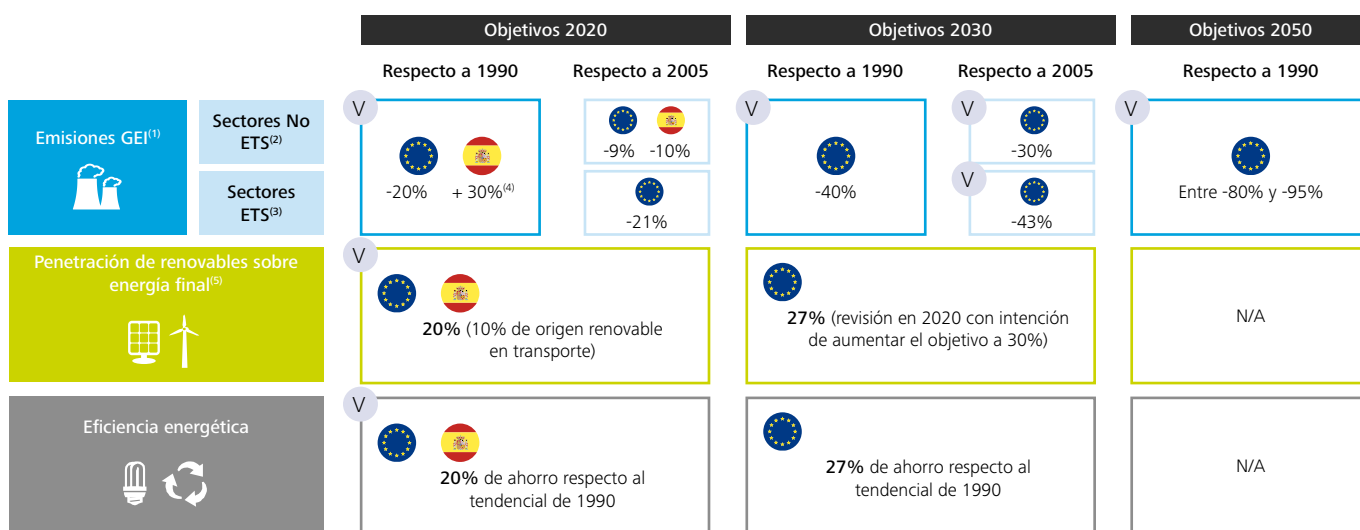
| | | Objetivos 2020 | | Objetivos 2030 | | Objetivos 2050 |
|---|---|---|---|---|---|---|
| | | Respecto a 1990 | Respecto a 2005 | Respecto a 1990 | Respecto a 2005 | Respecto a 1990 |
| Emisiones GEI$^{(1)}$ | Sectores No ETS$^{(2)}$ | V -20% + 30%$^{(4)}$ | -9% -10% | V -40% | V -30% | V Entre -80% y -95% |
| | Sectores ETS$^{(3)}$ | | -21% | | V -43% | |
| Penetración de renovables sobre energía final$^{(5)}$ | | V **20%** (10% de origen renovable en transporte) | | **27%** (revisión en 2020 con intención de aumentar el objetivo a 30%) | | N/A |
| Eficiencia energética | | V **20%** de ahorro respecto al tendencial de 1990 | | **27%** de ahorro respecto al tendencial de 1990 | | N/A |